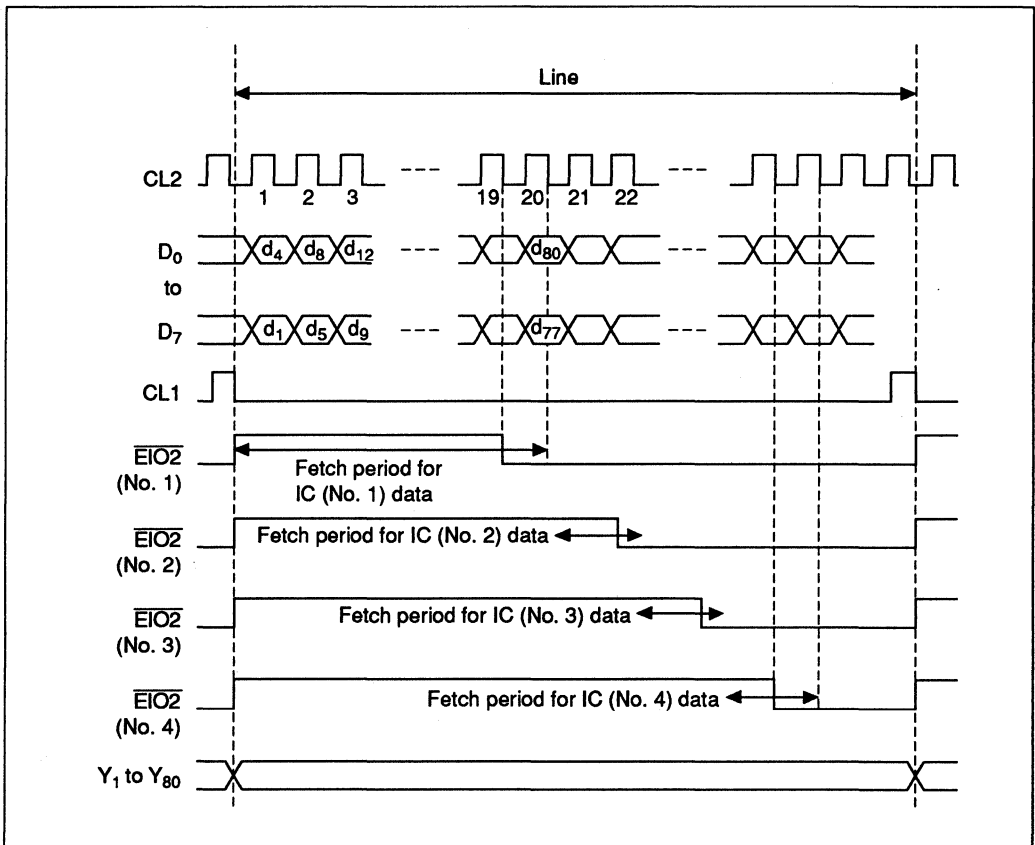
Line

CL2

1 2 3 --- 19 20 21 22 ---

$D_0$ $d_4$ $d_8$ $d_{12}$ --- $d_{80}$ ---

to

$D_7$ $d_1$ $d_5$ $d_9$ --- $d_{77}$ ---

CL1

$\overline{EIO2}$ (No. 1)

Fetch period for IC (No. 1) data

$\overline{EIO2}$ (No. 2)

Fetch period for IC (No. 2) data

$\overline{EIO2}$ (No. 3)

Fetch period for IC (No. 3) data

$\overline{EIO2}$ (No. 4)

Fetch period for IC (No. 4) data

$Y_1$ to $Y_{80}$